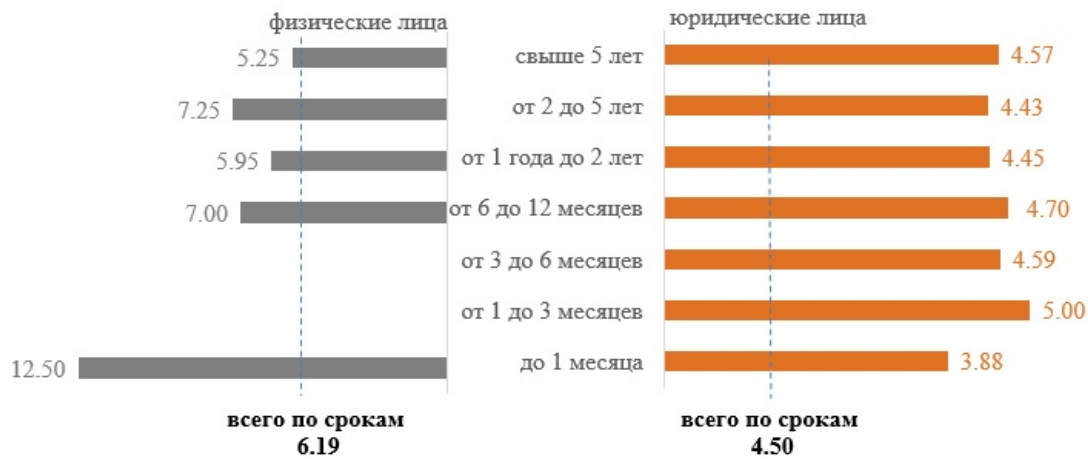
физические лица

5.25

7.25

5.95

7.00

12.50

всего по срокам
6.19

юридические лица

свыше 5 лет 4.57

от 2 до 5 лет 4.43

от 1 года до 2 лет 4.45

от 6 до 12 месяцев 4.70

от 3 до 6 месяцев 4.59

от 1 до 3 месяцев 5.00

до 1 месяца 3.88

всего по срокам
4.50